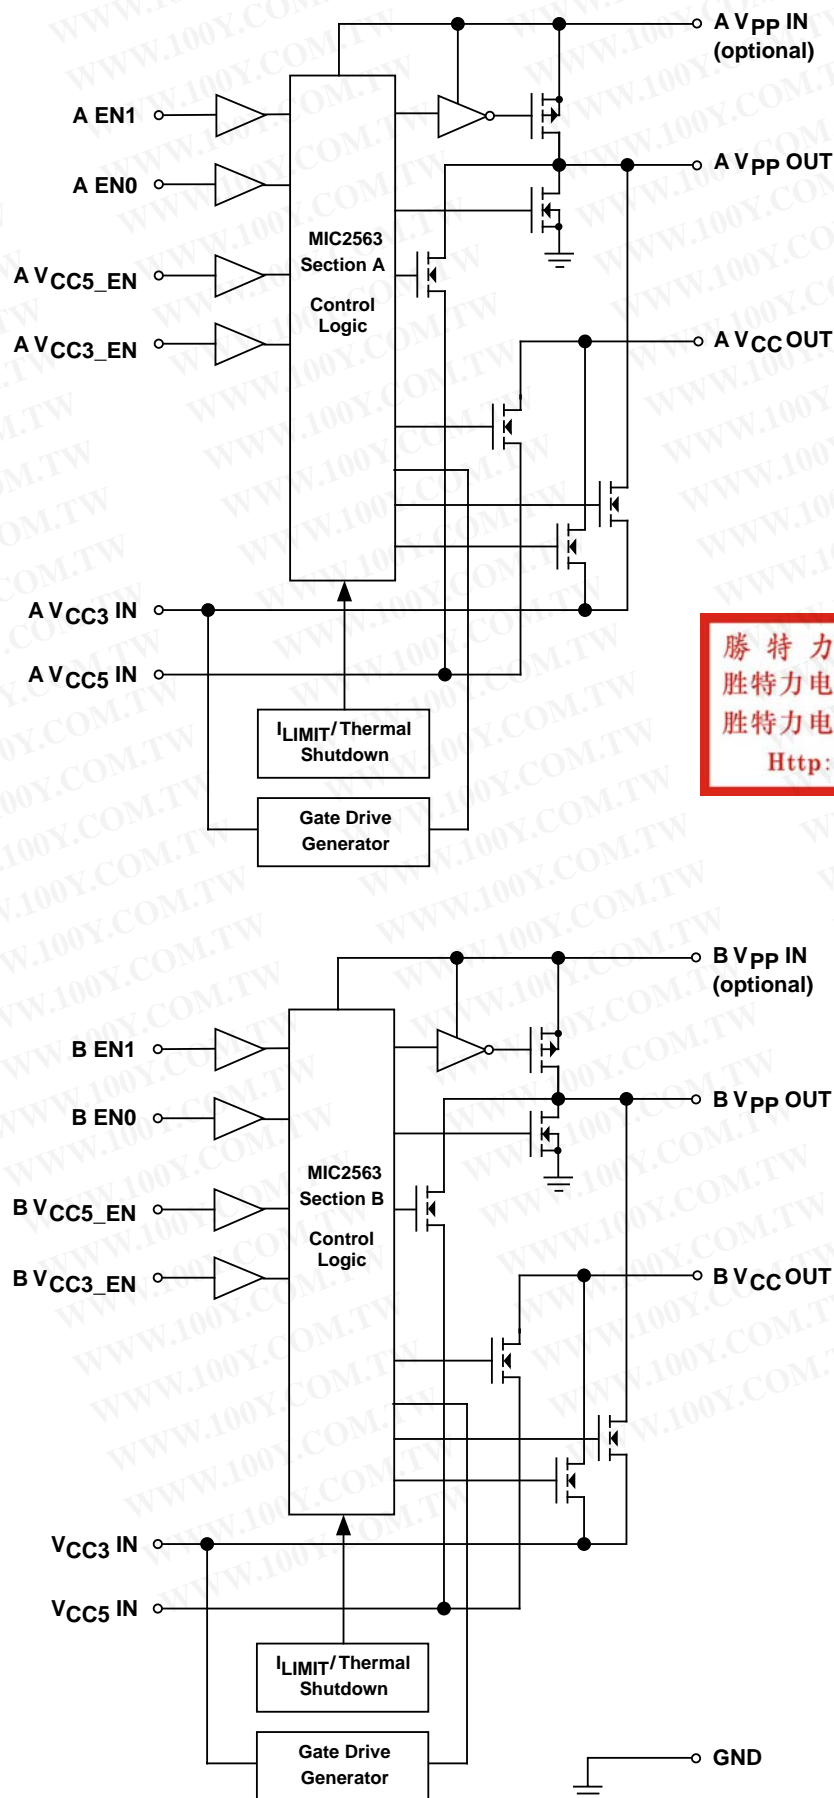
A $V_{PP}$ IN
(optional)

A EN1

A EN0

A $V_{PP}$ OUT

MIC2563
Section A

Control
Logic

A $V_{CC5}$_EN

A $V_{CC3}$_EN

A $V_{CC}$ OUT

A $V_{CC3}$ IN

A $V_{CC5}$ IN

$I_{LIMIT}$/Thermal
Shutdown

Gate Drive
Generator

勝 特 力
胜特力电
胜特力电
Http:

B $V_{PP}$ IN
(optional)

B EN1

B EN0

B $V_{PP}$ OUT

MIC2563
Section B

Control
Logic

B $V_{CC5}$_EN

B $V_{CC3}$_EN

B $V_{CC}$ OUT

$V_{CC3}$ IN

$V_{CC5}$ IN

$I_{LIMIT}$/Thermal
Shutdown

Gate Drive
Generator

GND

WWW.100Y.COM.TW